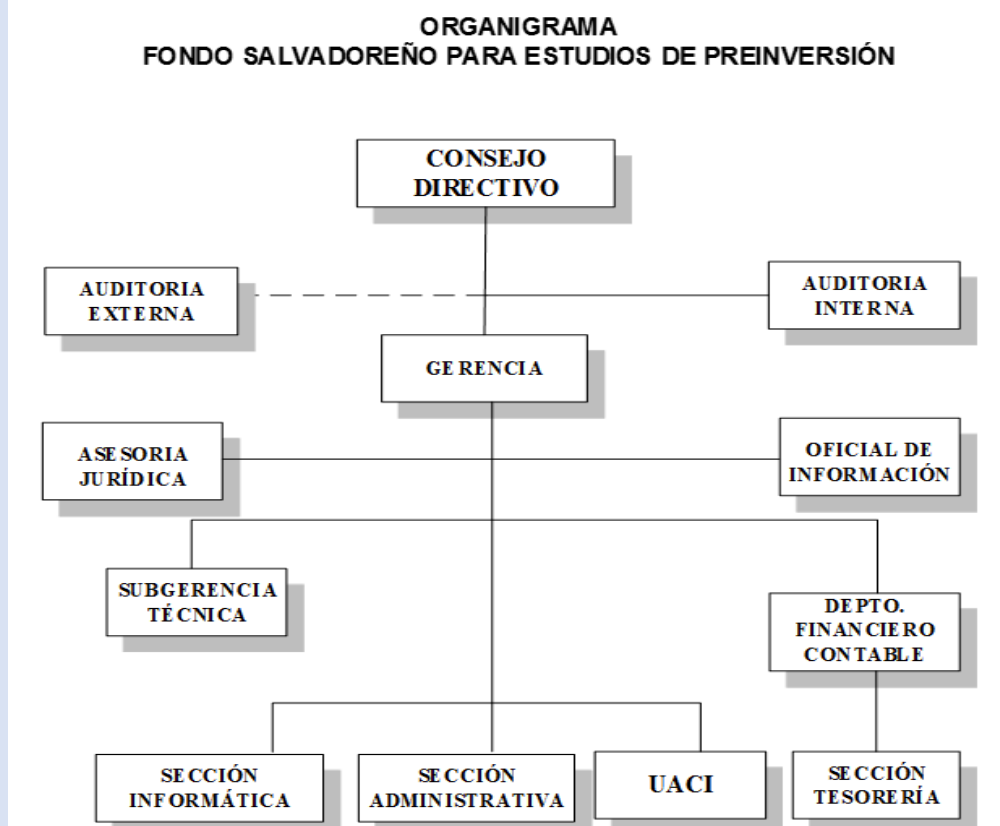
ORGANIGRAMA
FONDO SALVADOREÑO PARA ESTUDIOS DE PREINVERSIÓN

CONSEJO DIRECTIVO

AUDITORIA EXTERNA

AUDITORIA INTERNA

GERENCIA

ASESORIA JURÍDICA

OFICIAL DE INFORMACIÓN

SUBGERENCIA TÉCNICA

DEPTO. FINANCIERO CONTABLE

SECCIÓN INFORMÁTICA

SECCIÓN ADMINISTRATIVA

UACI

SECCIÓN TESORERÍA